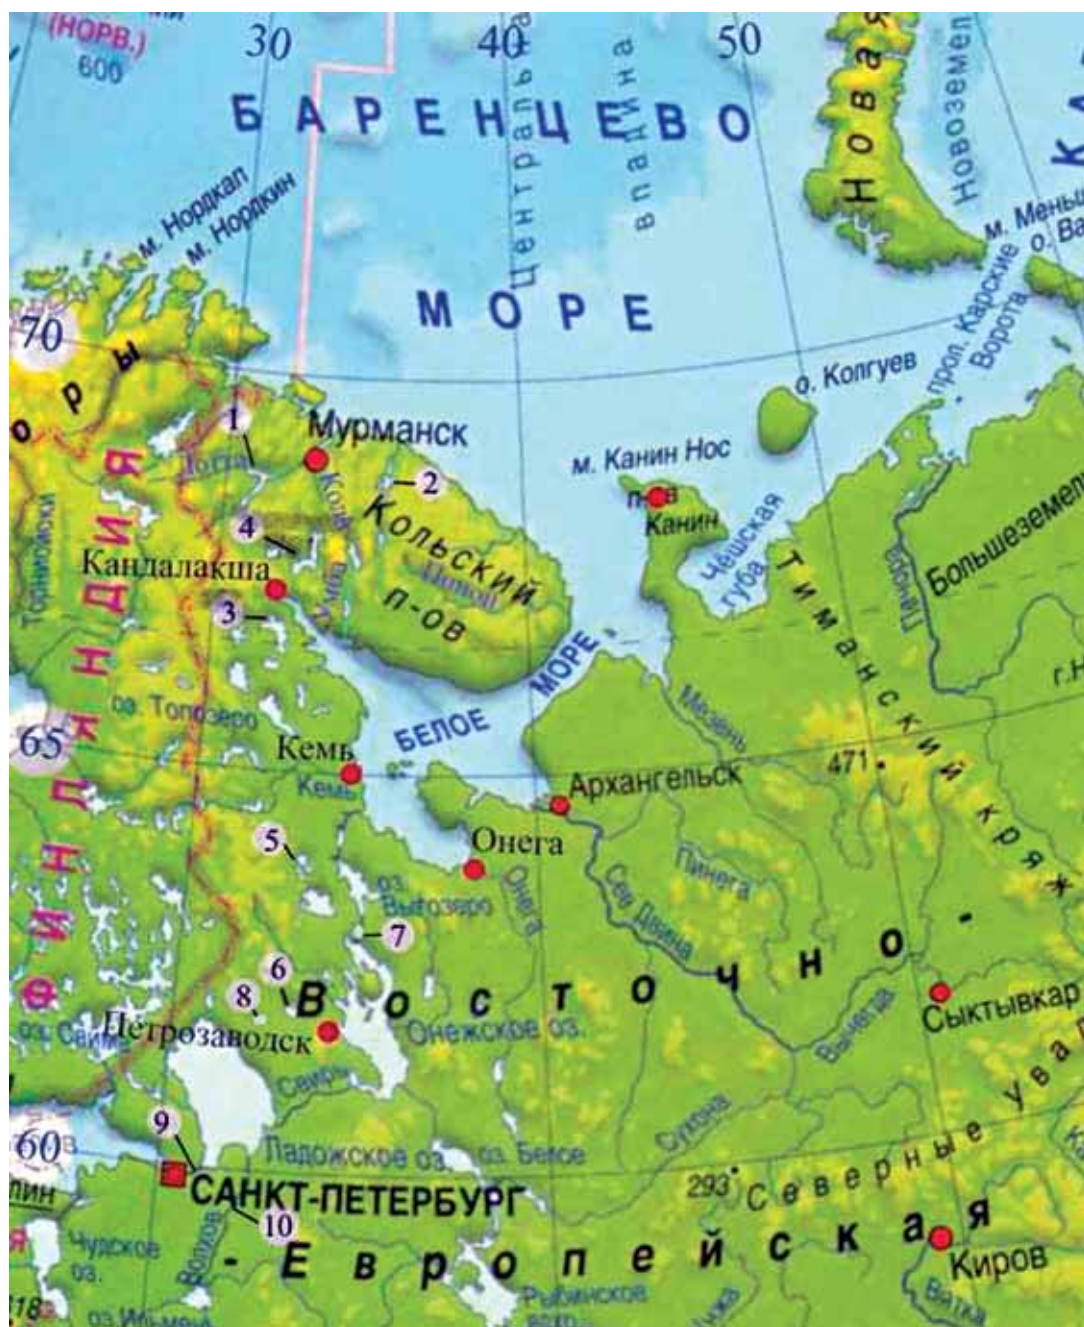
(НОРВ.)
600
30
40
50
БАРЕНЦЕВО
МОРЕ
Центральная впадина
Новая
Новоземел
м. Нордкап
м. Нордкин
м. Меньш
о. Ва
пров. Карские Ворота
о. Колгуев
70
горы
1
Тулома
Мурманск
2
Кола
Кольский п-ов
м. Канин Нос
п-ов Канин
Чёшская губа
4
Кандалакша
Умба
Поной
3
Большеземел
Печора
Тиманский кряж
Финляндия
Торниойоки
оз. Топозеро
65
Кемь
Кемь
БЕЛОЕ МОРЕ
Мезень
471
г.Н
Архангельск
Онега
5
оз. Выгозеро
Онега
Пинега
Сев. Двина
7
6
8
Восточно-
Петрозаводск
Онежское оз.
Свирь
Вычегда
Сыктывкар
9
60
Ладожское оз.
оз. Белое
Сухона
293
Северные Увал
Санкт-Петербург
10
Волхов
Чудское оз.
Европейская
Киров
Рыбинское
оз. Ильмень
Вятка